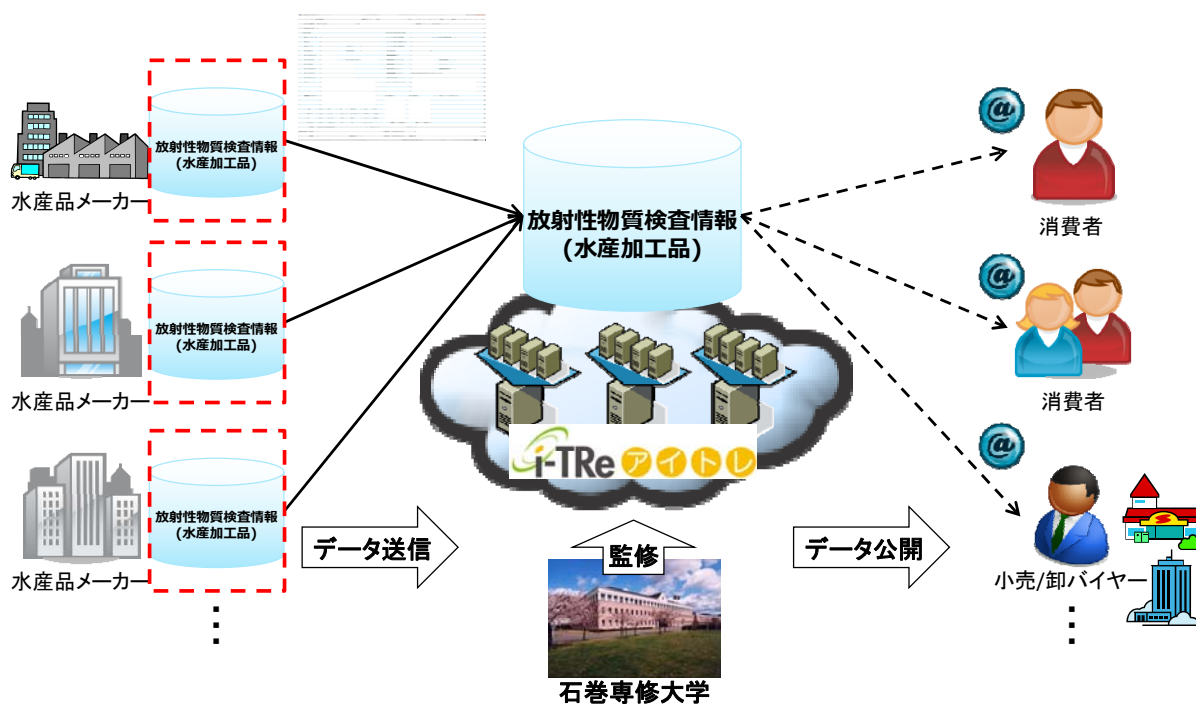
放射性物質検査情報
(水産加工品)

水産品メーカー

放射性物質検査情報
(水産加工品)

水産品メーカー

放射性物質検査情報
(水産加工品)

水産品メーカー

⋮

放射性物質検査情報
(水産加工品)

i-TRe アイトレ

データ送信

監修

石巻専修大学

データ公開

消費者

消費者

小売/卸バイヤー

⋮